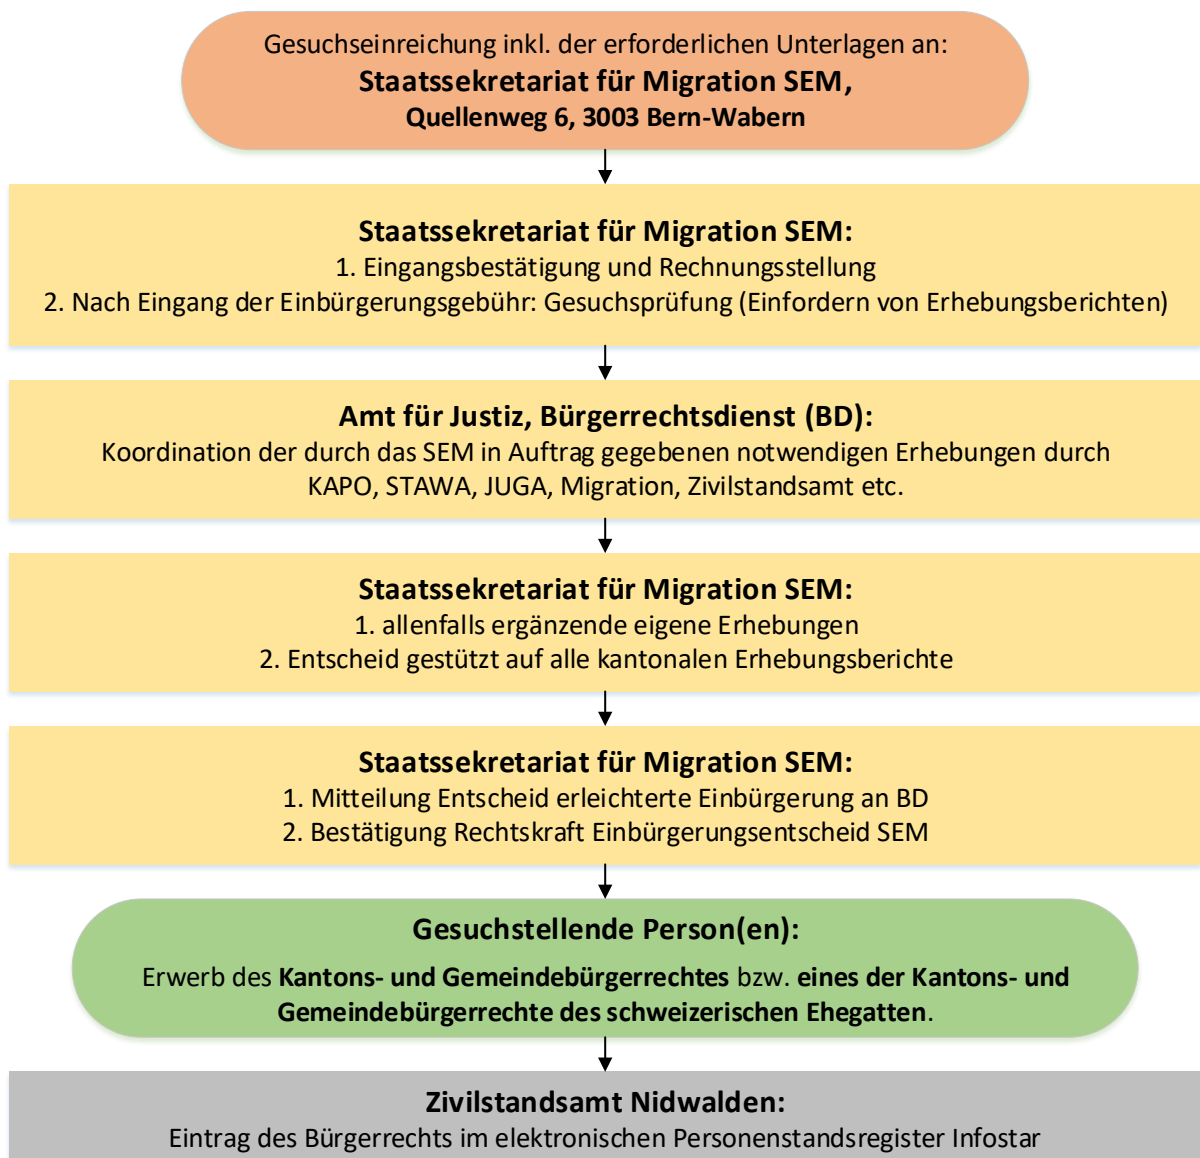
Gesuchseinreichung inkl. der erforderlichen Unterlagen an:
**Staatssekretariat für Migration SEM,**
**Quellenweg 6, 3003 Bern-Wabern**

**Staatssekretariat für Migration SEM:**
1. Eingangsbestätigung und Rechnungsstellung
2. Nach Eingang der Einbürgerungsgebühr: Gesuchsprüfung (Einfordern von Erhebungsberichten)

**Amt für Justiz, Bürgerrechtsdienst (BD):**
Koordination der durch das SEM in Auftrag gegebenen notwendigen Erhebungen durch KAPO, STAWA, JUGA, Migration, Zivilstandsamt etc.

**Staatssekretariat für Migration SEM:**
1. allenfalls ergänzende eigene Erhebungen
2. Entscheid gestützt auf alle kantonalen Erhebungsberichte

**Staatssekretariat für Migration SEM:**
1. Mitteilung Entscheid erleichterte Einbürgerung an BD
2. Bestätigung Rechtskraft Einbürgerungsentscheid SEM

**Gesuchstellende Person(en):**
Erwerb des **Kantons- und Gemeindebürgerrechtes** bzw. **eines der Kantons- und Gemeindebürgerrechte des schweizerischen Ehegatten**.

**Zivilstandsamt Nidwalden:**
Eintrag des Bürgerrechts im elektronischen Personenstandsregister Infostar